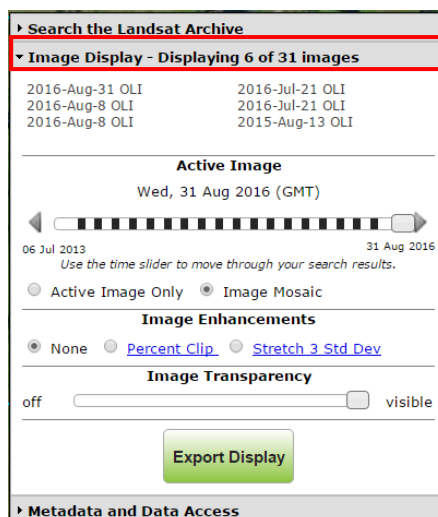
▸ Search the Landsat Archive

▾ Image Display - Displaying 6 of 31 images

2016-Aug-31 OLI
2016-Aug-8 OLI
2016-Aug-8 OLI

2016-Jul-21 OLI
2016-Jul-21 OLI
2015-Aug-13 OLI

Active Image

Wed, 31 Aug 2016 (GMT)

06 Jul 2013

31 Aug 2016

Use the time slider to move through your search results.

Active Image Only Image Mosaic

Image Enhancements

None Percent Clip Stretch 3 Std Dev

Image Transparency

off visible

Export Display

▸ Metadata and Data Access